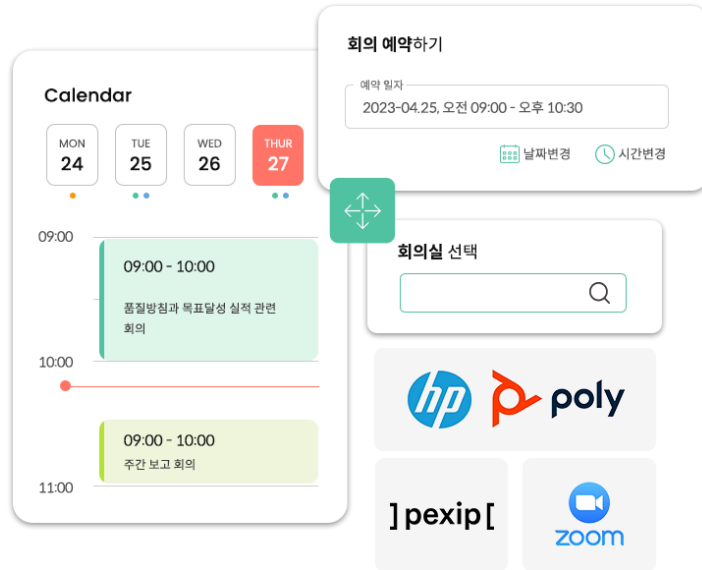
Calendar

MON 24

TUE 25

WED 26

THUR 27

09:00

09:00 - 10:00

품질방침과 목표달성 실적 관련 회의

10:00

09:00 - 10:00

주간 보고 회의

11:00

회의 예약하기

예약 일자

2023-04.25, 오전 09:00 - 오후 10:30

날짜변경

시간변경

회의실 선택

hp

poly

] pexip [

zoom